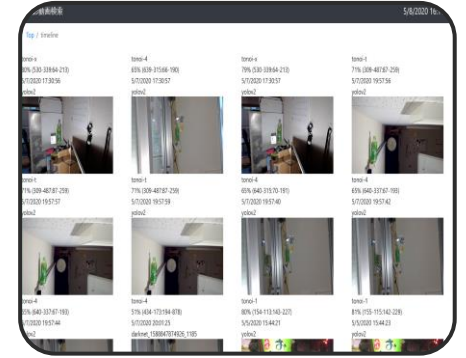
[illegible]

5/8/2020 16:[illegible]

Top / timeline

tonoi-v
80% (530-339:64-213)
5/7/2020 17:30:56
yolov2

tonoi-4
65% (639-315:66-190)
5/7/2020 17:30:57
yolov2

tonoi-v
79% (530-339:64-213)
5/7/2020 17:30:57
yolov2

tonoi-1
71% (309-487:87-259)
5/7/2020 19:57:56
yolov2

tonoi-1
71% (309-487:87-259)
5/7/2020 19:57:57
yolov2

tonoi-1
71% (309-487:87-259)
5/7/2020 19:57:59
yolov2

tonoi-4
65% (640-315:70-191)
5/7/2020 19:57:40
yolov2

tonoi-4
65% (640-337:67-190)
5/7/2020 19:57:42
yolov2

tonoi-4
80% (640-337:67-193)
5/7/2020 19:57:44
yolov2

tonoi-4
51% (434-173:194-878)
5/7/2020 20:01:25
darknet_1588847874426_1185

tonoi-1
80% (154-113:143-227)
5/5/2020 15:44:21
yolov2

tonoi-1
81% (155-115:142-228)
5/5/2020 15:44:23
yolov2